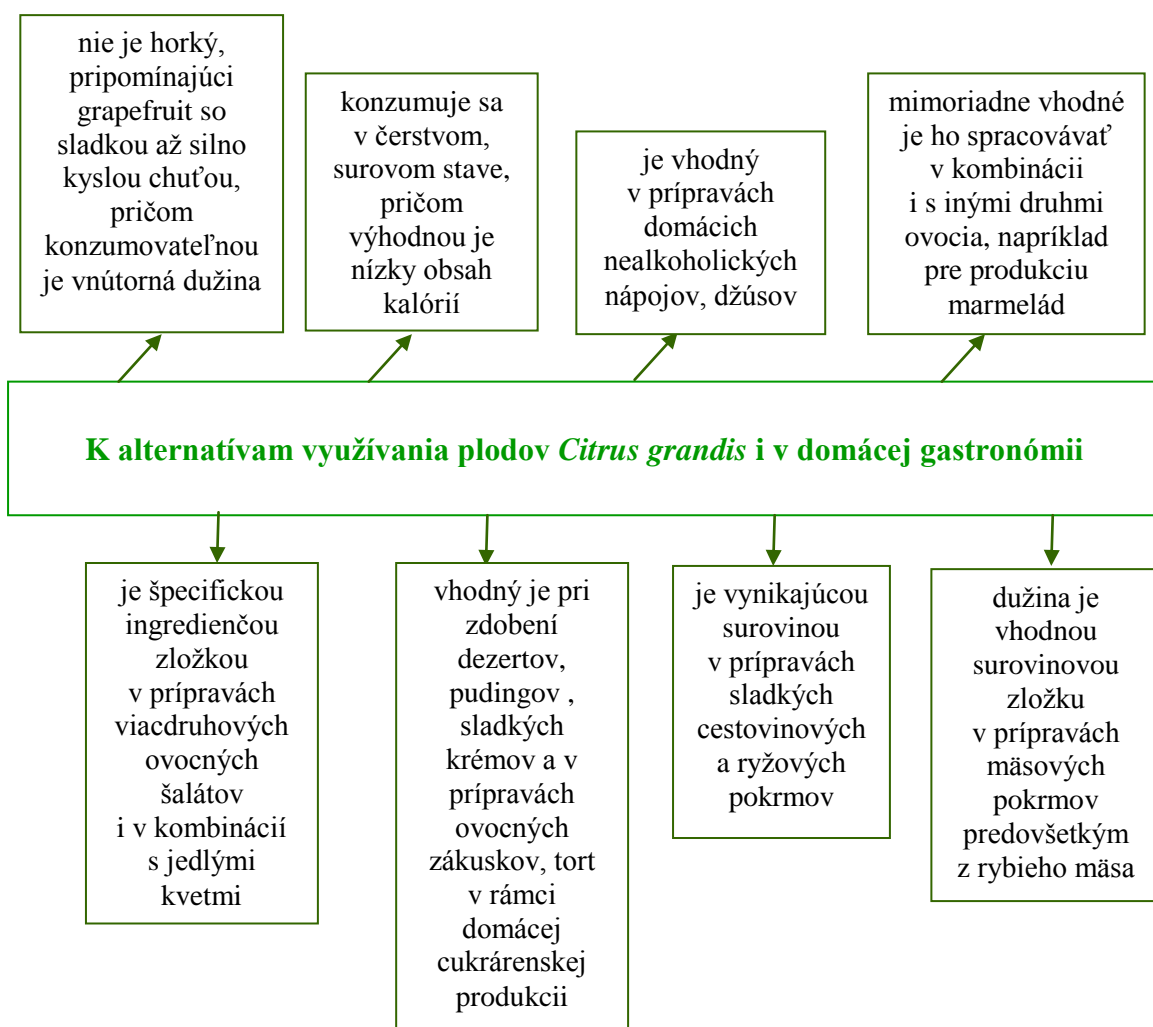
nie je horký, pripomínajúci grapefruit so sladkou až silno kyslou chuťou, pričom konzumovateľnou je vnútorná dužina

konzumuje sa v čerstvom, surovom stave, pričom výhodnou je nízky obsah kalórií

je vhodný v prípravách domácich nealkoholických nápojov, džúsov

mimoriadne vhodné je ho spracovávať v kombinácii i s inými druhmi ovocia, napríklad pre produkciu marmelád

K alternatívam využívania plodov *Citrus grandis* i v domácej gastronómii

je špecifickou ingredienčou zložkou v prípravách viacdruhových ovocných šalátov i v kombinácií s jedlými kvetmi

vhodný je pri zdobení dezertov, pudingov , sladkých krémov a v prípravách ovocných zákuskov, tort v rámci domácej cukrárenskej produkcii

je vynikajúcou surovinou v prípravách sladkých cestovinových a ryžových pokrmov

dužina je vhodnou surovinovou zložku v prípravách mäsových pokrmov predovšetkým z rybieho mäsa